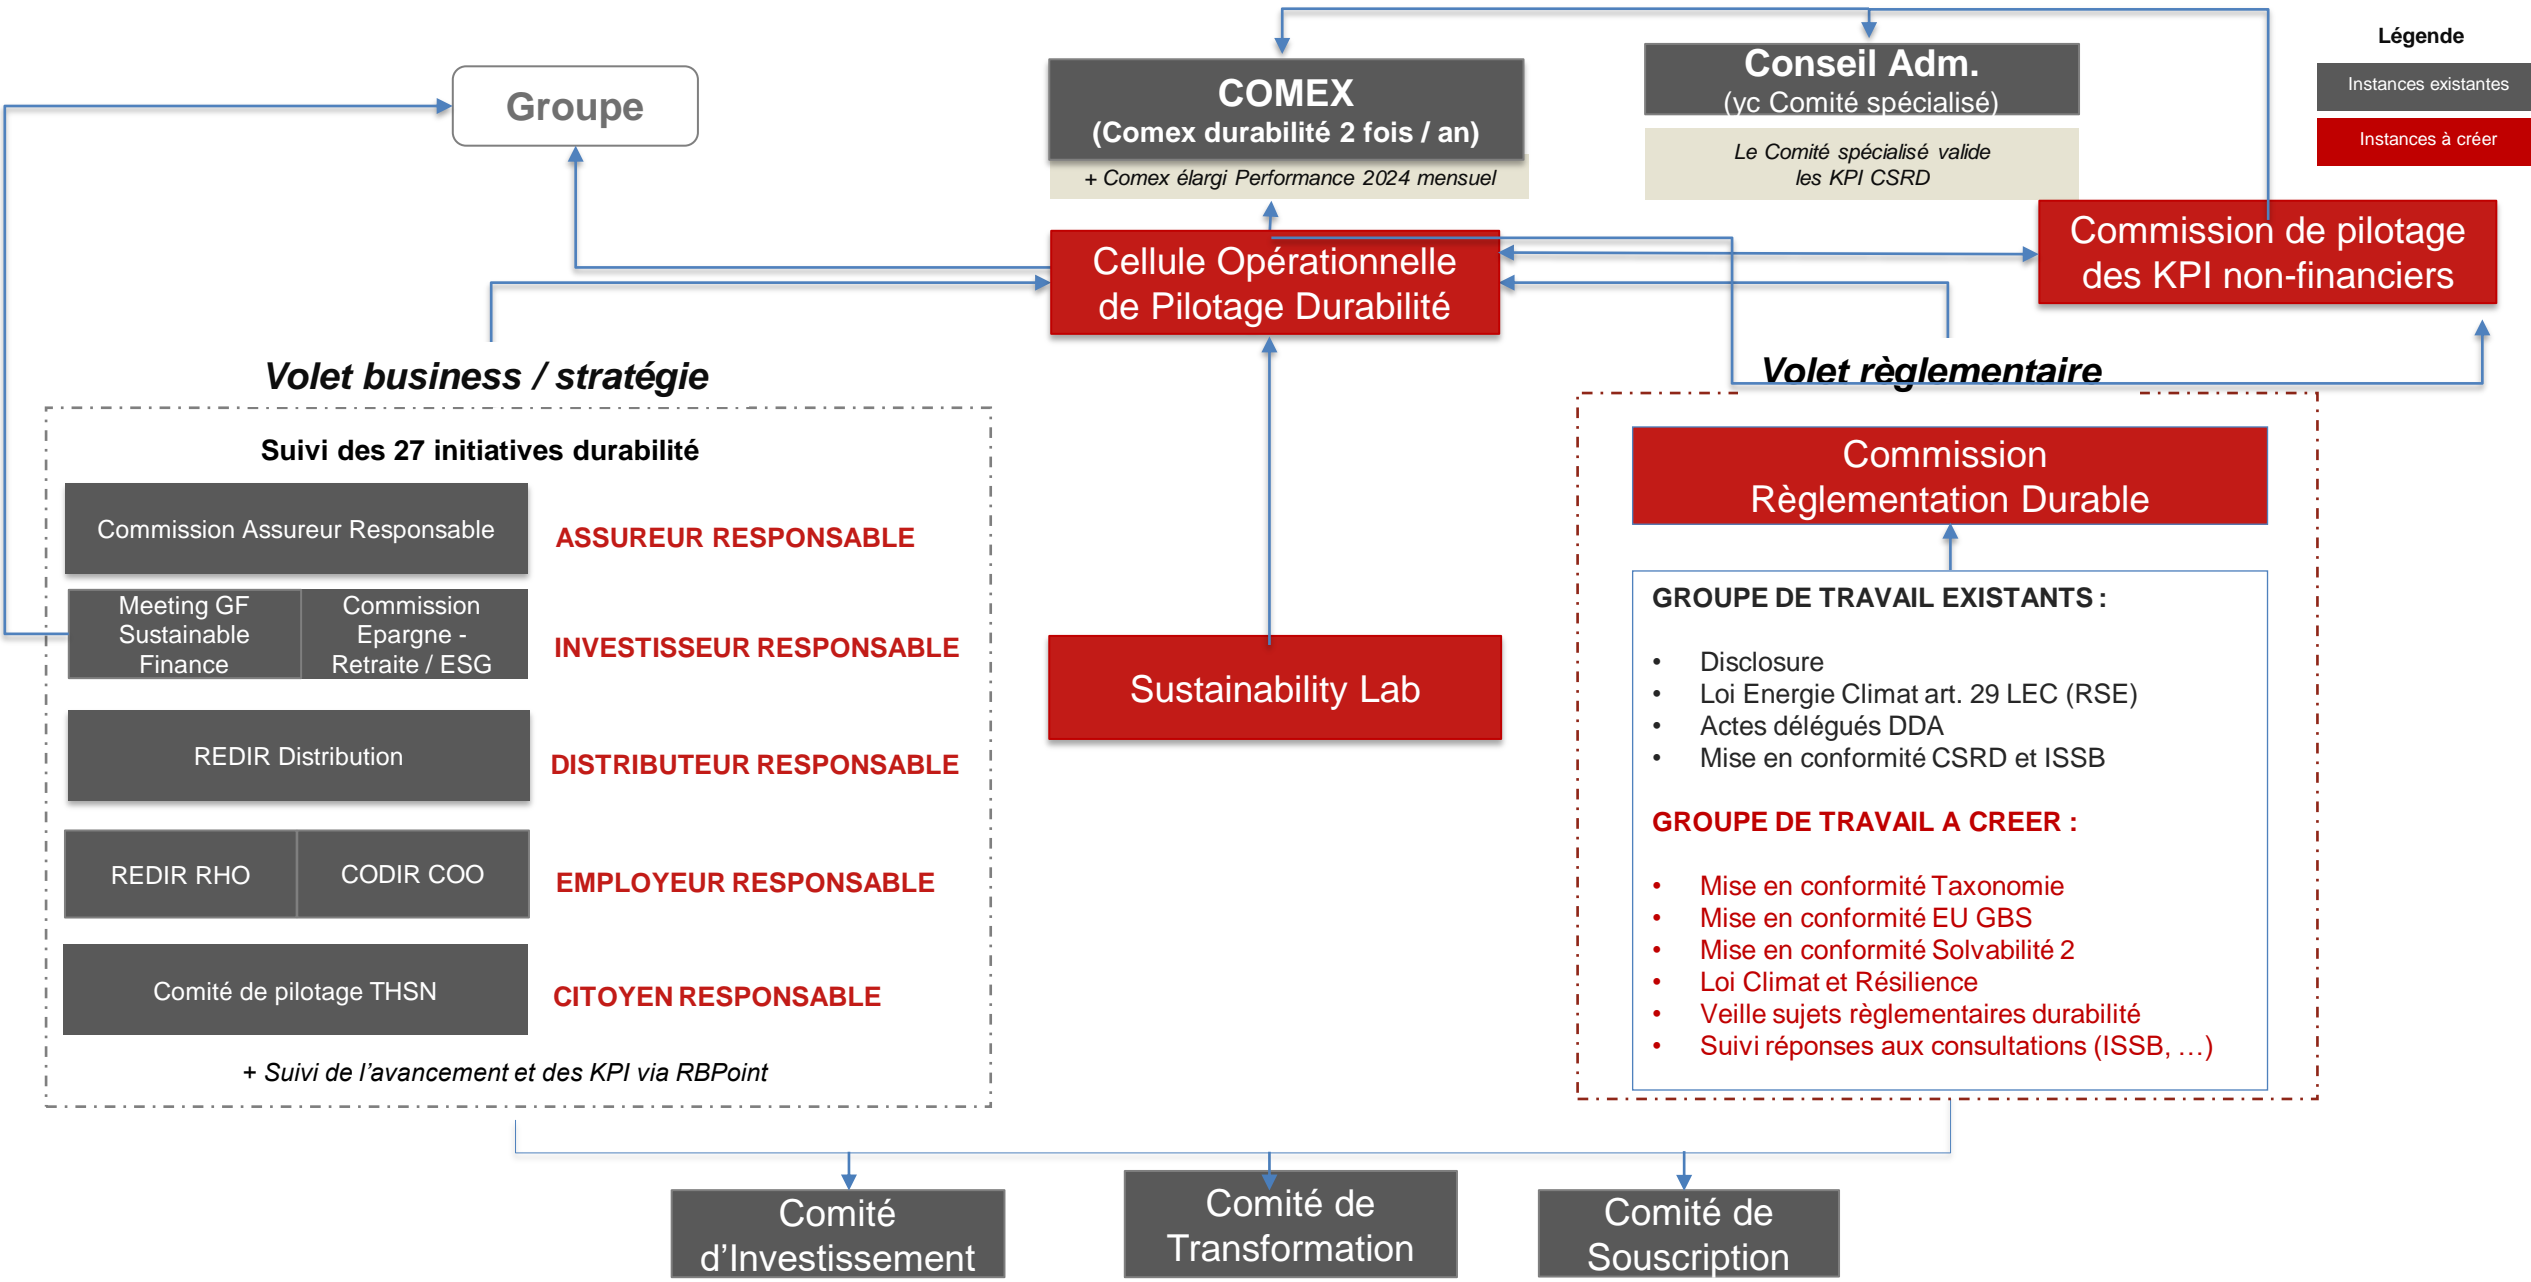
Groupe

COMEX
(Comex durabilité 2 fois / an)
+ Comex élargi Performance 2024 mensuel

Conseil Adm.
(yc Comité spécialisé)
Le Comité spécialisé valide les KPI CSRD

Légende
Instances existantes
Instances à créer

Cellule Opérationnelle de Pilotage Durabilité

Commission de pilotage des KPI non-financiers

Volet business / stratégie

Suivi des 27 initiatives durabilité

Commission Assureur Responsable
ASSUREUR RESPONSABLE

Meeting GF Sustainable Finance
Commission Epargne - Retraite / ESG
INVESTISSEUR RESPONSABLE

REDIR Distribution
DISTRIBUTEUR RESPONSABLE

REDIR RHO
CODIR COO
EMPLOYEUR RESPONSABLE

Comité de pilotage THSN
CITOYEN RESPONSABLE

+ Suivi de l'avancement et des KPI via RBPoint

Sustainability Lab

Volet règlementaire

Commission Règlementation Durable

GROUPE DE TRAVAIL EXISTANTS :
• Disclosure
• Loi Energie Climat art. 29 LEC (RSE)
• Actes délégués DDA
• Mise en conformité CSRD et ISSB

GROUPE DE TRAVAIL A CREER :
• Mise en conformité Taxonomie
• Mise en conformité EU GBS
• Mise en conformité Solvabilité 2
• Loi Climat et Résilience
• Veille sujets règlementaires durabilité
• Suivi réponses aux consultations (ISSB, …)

Comité d'Investissement
Comité de Transformation
Comité de Souscription